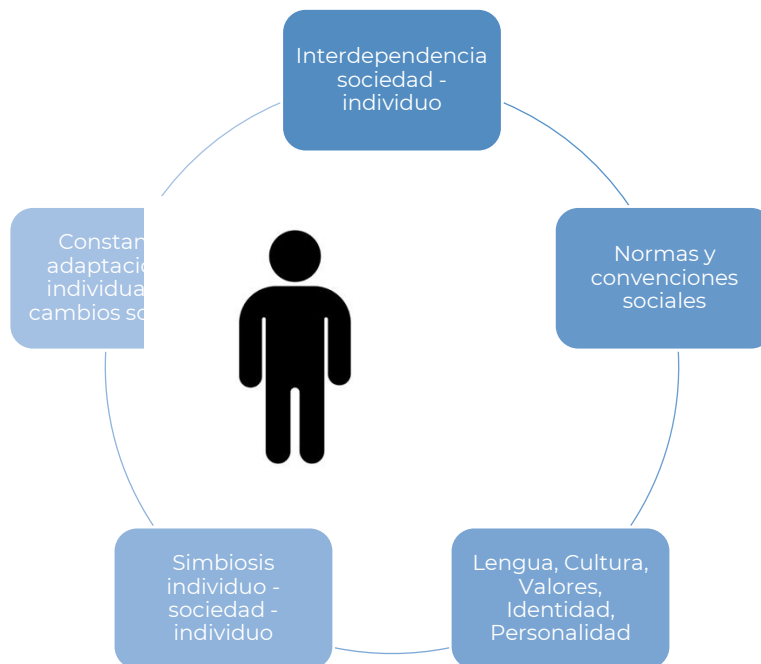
Interdependencia sociedad - individuo

Normas y convenciones sociales

Lengua, Cultura, Valores, Identidad, Personalidad

Simbiosis individuo - sociedad - individuo

Constan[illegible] adaptaci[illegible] individua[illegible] cambios so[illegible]